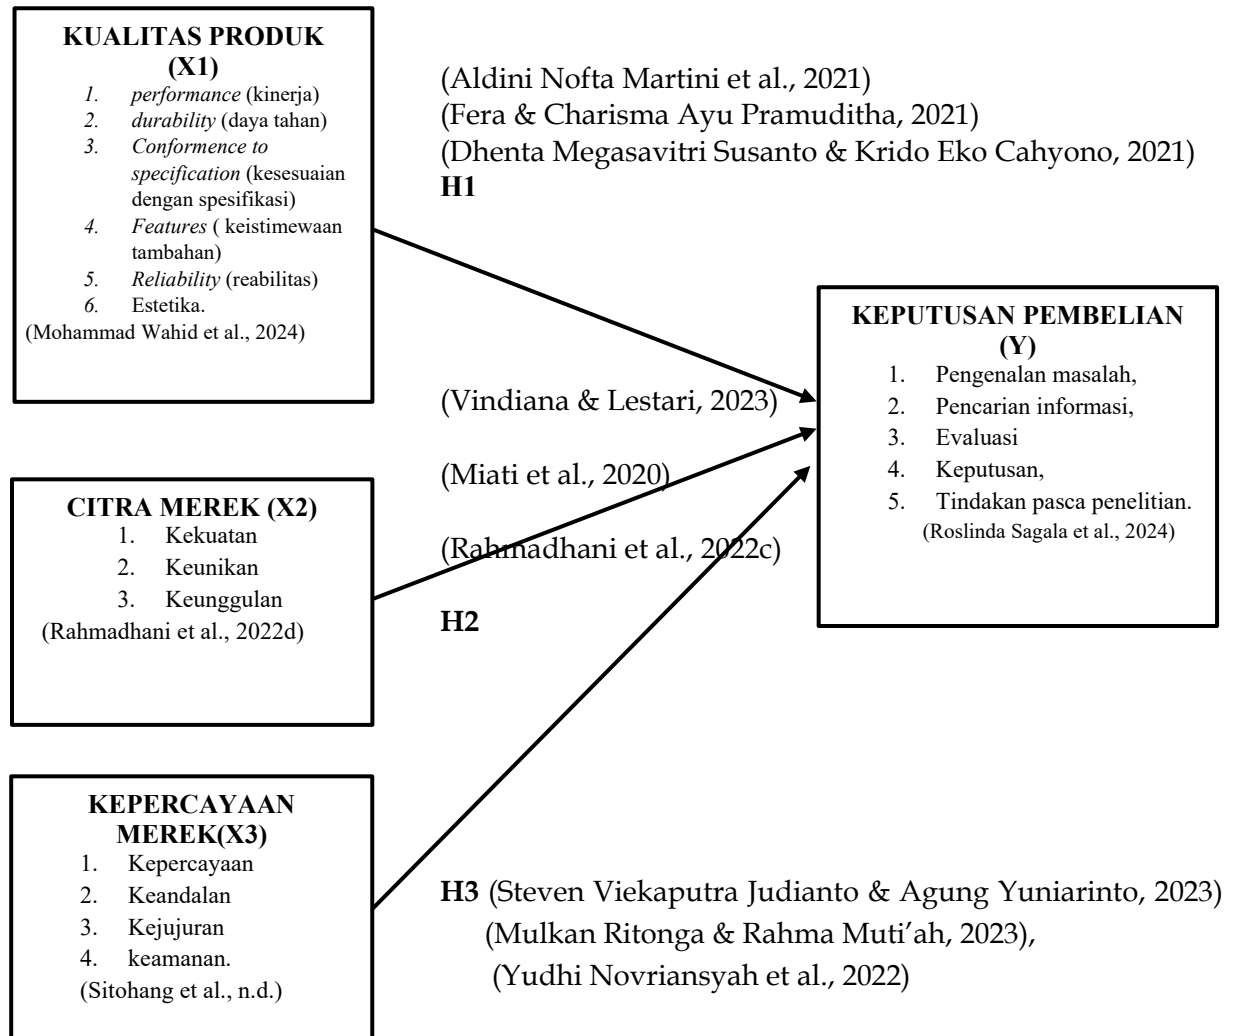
KUALITAS PRODUK (X1)

1. performance (kinerja)
2. durability (daya tahan)
3. Conformence to specification (kesesuaian dengan spesifikasi)
4. Features ( keistimewaan tambahan)
5. Reliability (reabilitas)
6. Estetika.

(Mohammad Wahid et al., 2024)

(Aldini Nofta Martini et al., 2021)
(Fera & Charisma Ayu Pramuditha, 2021)
(Dhenta Megasavitri Susanto & Krido Eko Cahyono, 2021)
H1

KEPUTUSAN PEMBELIAN (Y)

1. Pengenalan masalah,
2. Pencarian informasi,
3. Evaluasi
4. Keputusan,
5. Tindakan pasca penelitian.

(Roslinda Sagala et al., 2024)

(Vindiana & Lestari, 2023)

(Miati et al., 2020)

(Rahmadhani et al., 2022c)

H2

CITRA MEREK (X2)

1. Kekuatan
2. Keunikan
3. Keunggulan

(Rahmadhani et al., 2022d)

KEPERCAYAAN MEREK(X3)

1. Kepercayaan
2. Keandalan
3. Kejujuran
4. keamanan.

(Sitohang et al., n.d.)

H3 (Steven Viekaputra Judianto & Agung Yuniarinto, 2023)
(Mulkan Ritonga & Rahma Muti'ah, 2023),
(Yudhi Novriansyah et al., 2022)